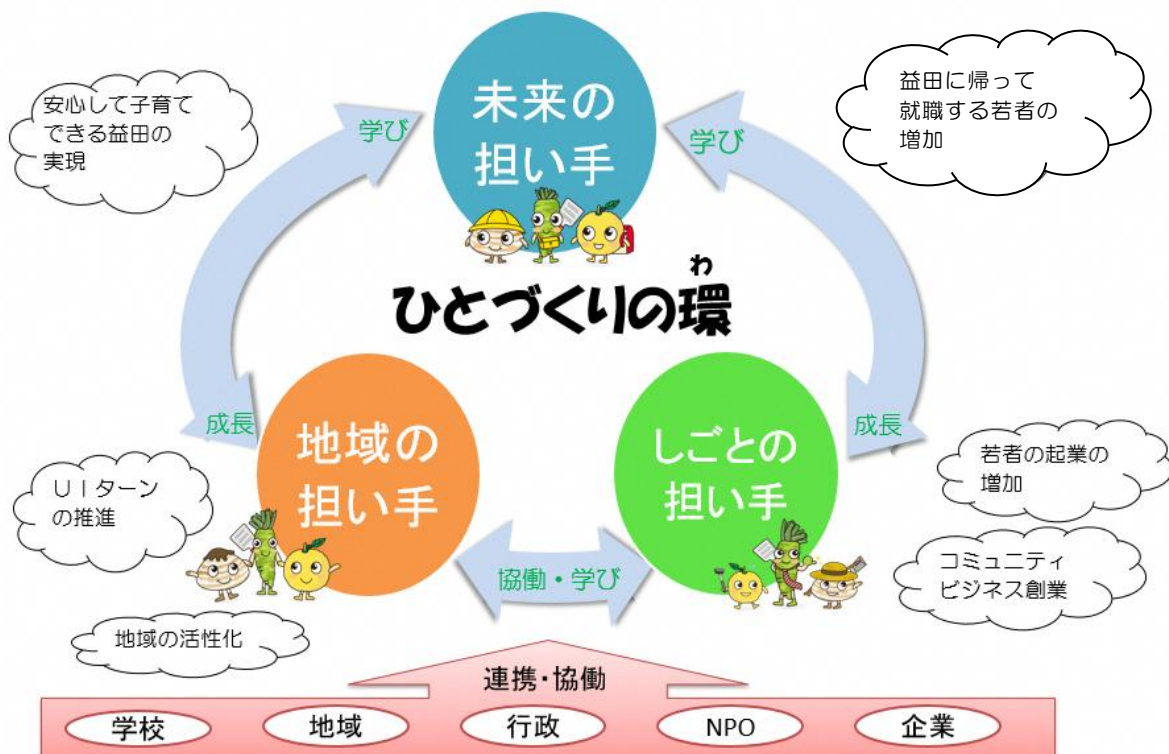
安心して子育てできる益田の実現

学び

未来の担い手

学び

益田に帰って就職する若者の増加

わ
ひとづくりの環

成長

地域の担い手

成長

しごとの担い手

若者の起業の増加

ＵＩターンの推進

コミュニティビジネス創業

協働・学び

地域の活性化

連携・協働

学校

地域

行政

NPO

企業